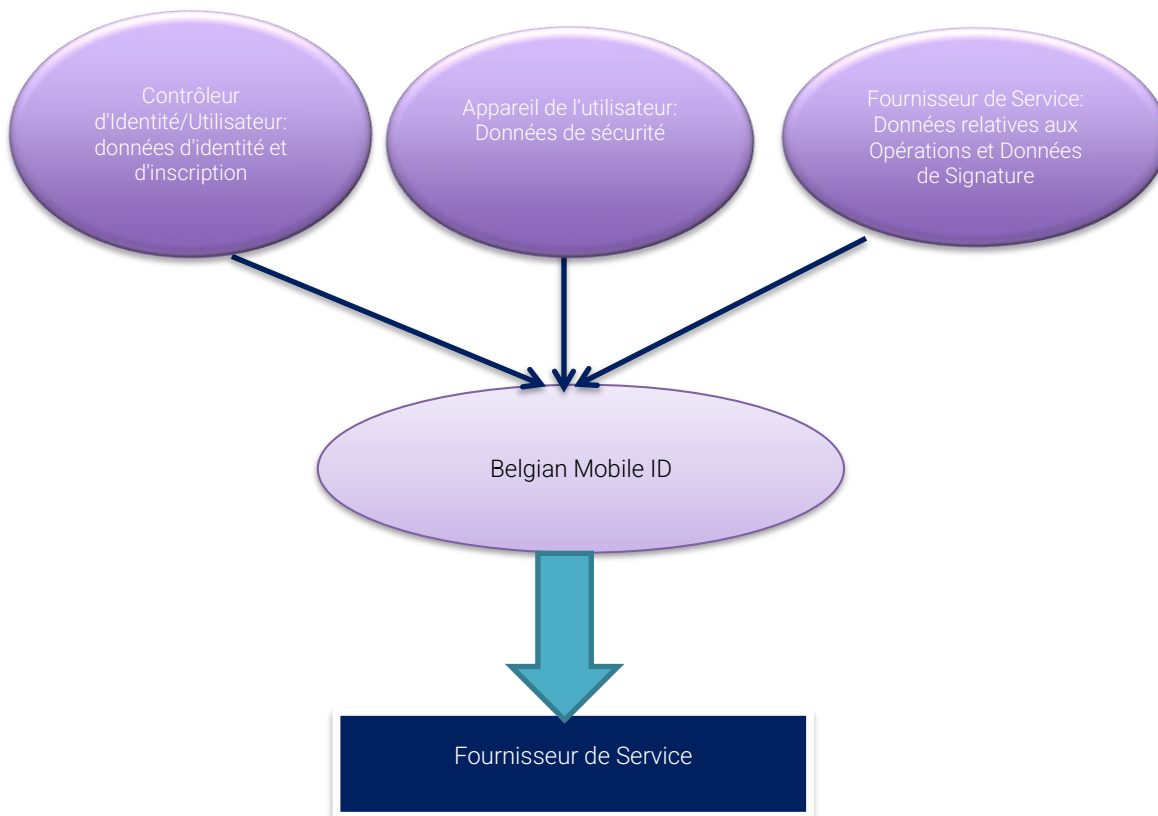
Contrôleur d'Identité/Utilisateur: données d'identité et d'inscription

Appareil de l'utilisateur: Données de sécurité

Fournisseur de Service: Données relatives aux Opérations et Données de Signature

Belgian Mobile ID

Fournisseur de Service